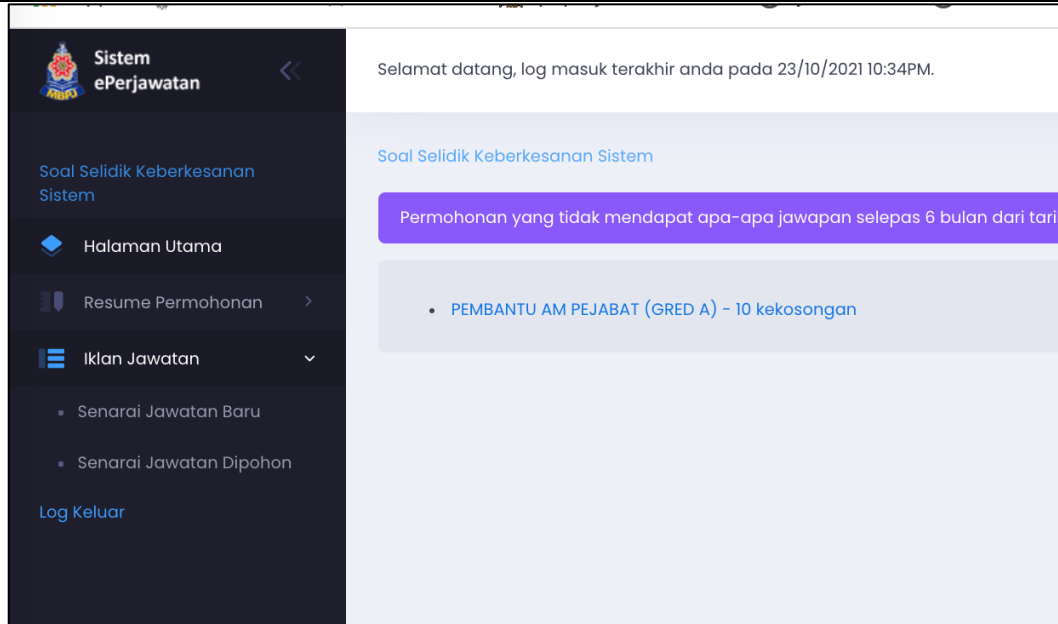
MBPJ

Sistem ePerjawatan

Soal Selidik Keberkesanan Sistem

Halaman Utama

Resume Permohonan

Iklan Jawatan

Senarai Jawatan Baru

Senarai Jawatan Dipohon

Log Keluar

Selamat datang, log masuk terakhir anda pada 23/10/2021 10:34PM.

Soal Selidik Keberkesanan Sistem

Permohonan yang tidak mendapat apa-apa jawapan selepas 6 bulan dari tari

• PEMBANTU AM PEJABAT (GRED A) - 10 kekosongan